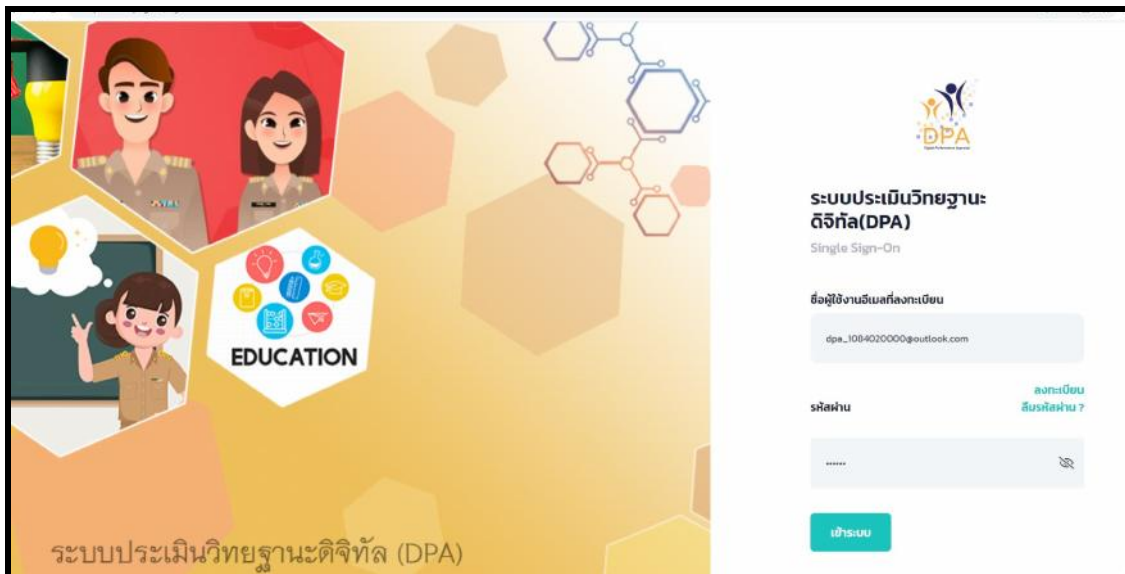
EDUCATION

ระบบประเมินวิทยฐานะดิจิทัล (DPA)

DPA

ระบบประเมินวิทยฐานะ ดิจิทัล(DPA)

Single Sign-On

ชื่อผู้ใช้งานอีเมลที่ลงทะเบียน

dpa_1084020000@outlook.com

รหัสผ่าน

ลงทะเบียน
ลืมรหัสผ่าน ?

••••••

เข้าระบบ